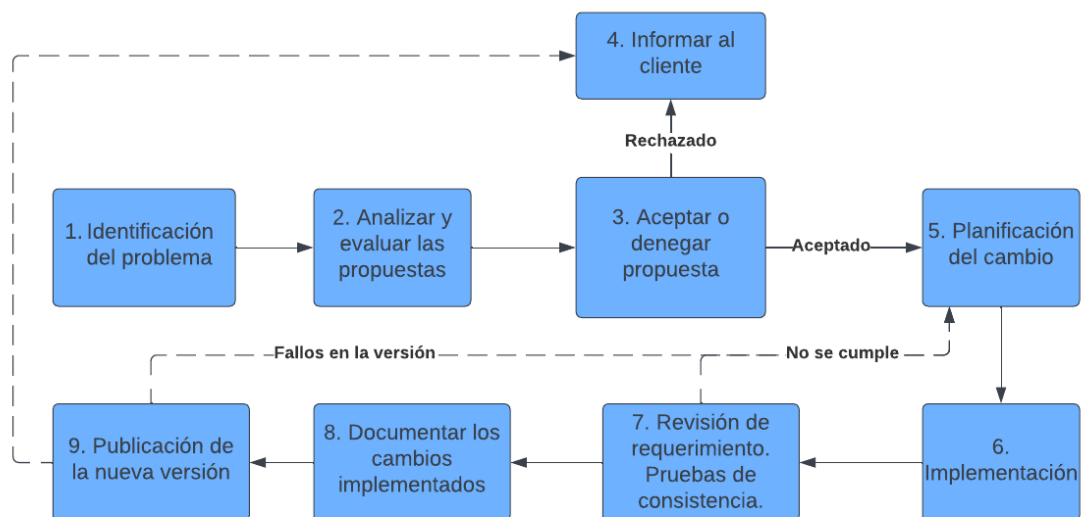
4. Informar al cliente

Rechazado

1. Identificación del problema

2. Analizar y evaluar las propuestas

3. Aceptar o denegar propuesta

Aceptado

5. Planificación del cambio

Fallos en la versión

No se cumple

9. Publicación de la nueva versión

8. Documentar los cambios implementados

7. Revisión de requerimiento. Pruebas de consistencia.

6. Implementación